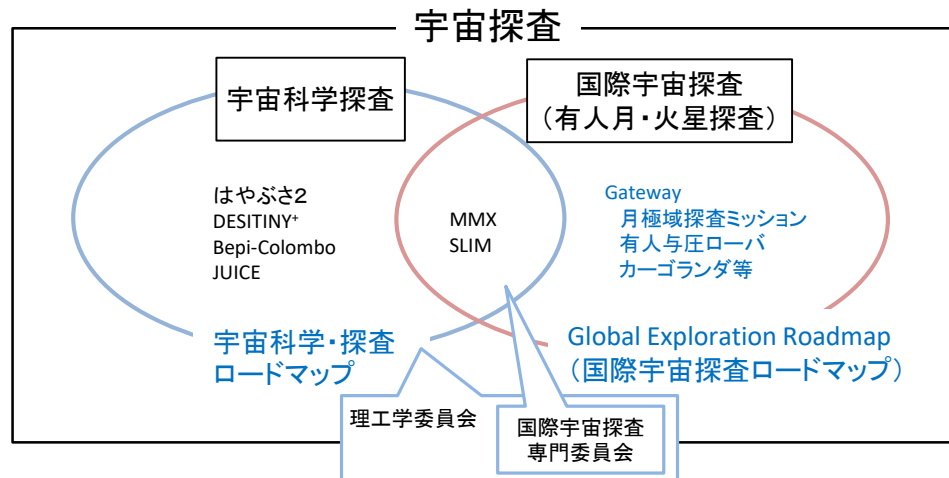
宇宙探査

宇宙科学探査

国際宇宙探査
（有人月・火星探査）

はやぶさ2
DESITINY⁺
Bepi-Colombo
JUICE

MMX
SLIM

Gateway
月極域探査ミッション
有人与圧ローバ
カーゴランダ等

宇宙科学・探査
ロードマップ

Global Exploration Roadmap
（国際宇宙探査ロードマップ）

理工学委員会

国際宇宙探査
専門委員会